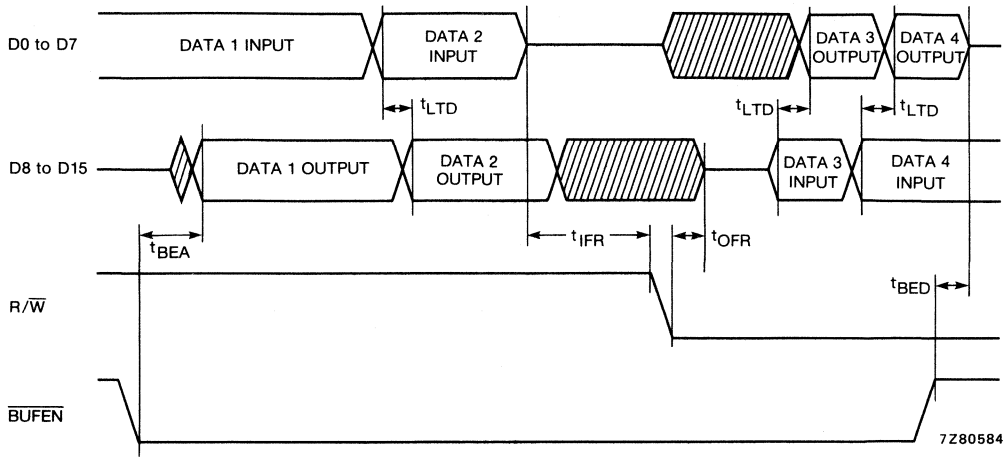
D0 to D7
DATA 1 INPUT
DATA 2 INPUT
DATA 3 OUTPUT
DATA 4 OUTPUT
$t_{LTD}$
$t_{LTD}$
$t_{LTD}$
D8 to D15
DATA 1 OUTPUT
DATA 2 OUTPUT
DATA 3 INPUT
DATA 4 INPUT
$t_{BEA}$
$t_{IFR}$
$t_{OFR}$
$R/\overline{W}$
$t_{BED}$
$\overline{BUFEN}$
7Z80584